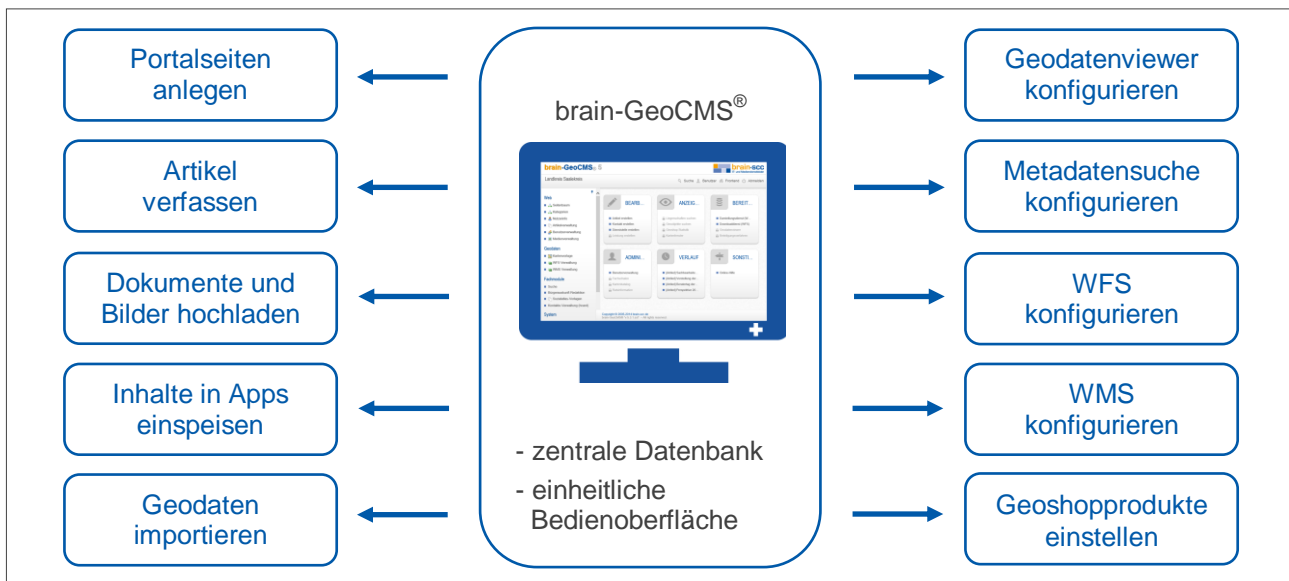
Portalseiten anlegen

Artikel verfassen

Dokumente und Bilder hochladen

Inhalte in Apps einspeisen

Geodaten importieren

brain-GeoCMS®

brain-GeoCMS

brain-SCC

Landkreis Beispiel

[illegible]

BEARB...

ANZEIG...

BEREIT...

ADMINI...

VERLAUF

SONSTI...

- zentrale Datenbank

- einheitliche Bedienoberfläche

Geodatenviewer konfigurieren

Metadatensuche konfigurieren

WFS konfigurieren

WMS konfigurieren

Geoshopprodukte einstellen